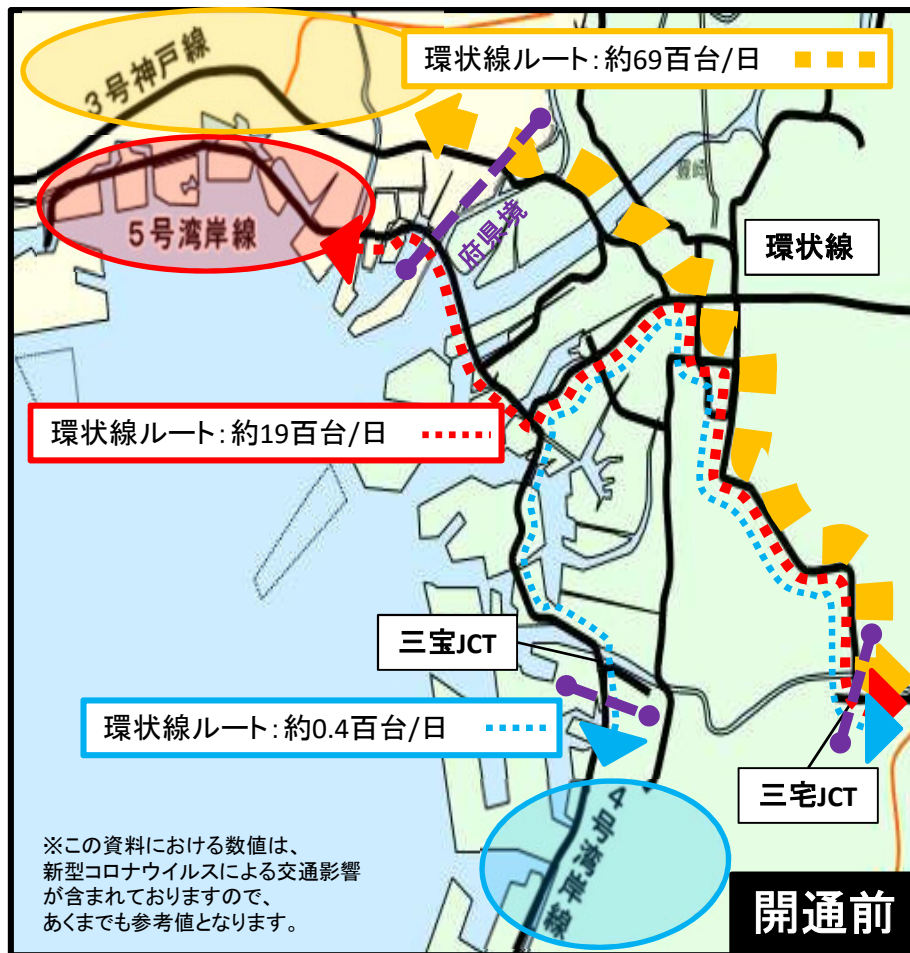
3号神戸線

環状線ルート：約69百台/日

5号湾岸線

府県境

環状線

環状線ルート：約19百台/日

三宝JCT

環状線ルート：約0.4百台/日

三宅JCT

4号湾岸線

※この資料における数値は、新型コロナウイルスによる交通影響が含まれておりますので、あくまでも参考値となります。

開通前